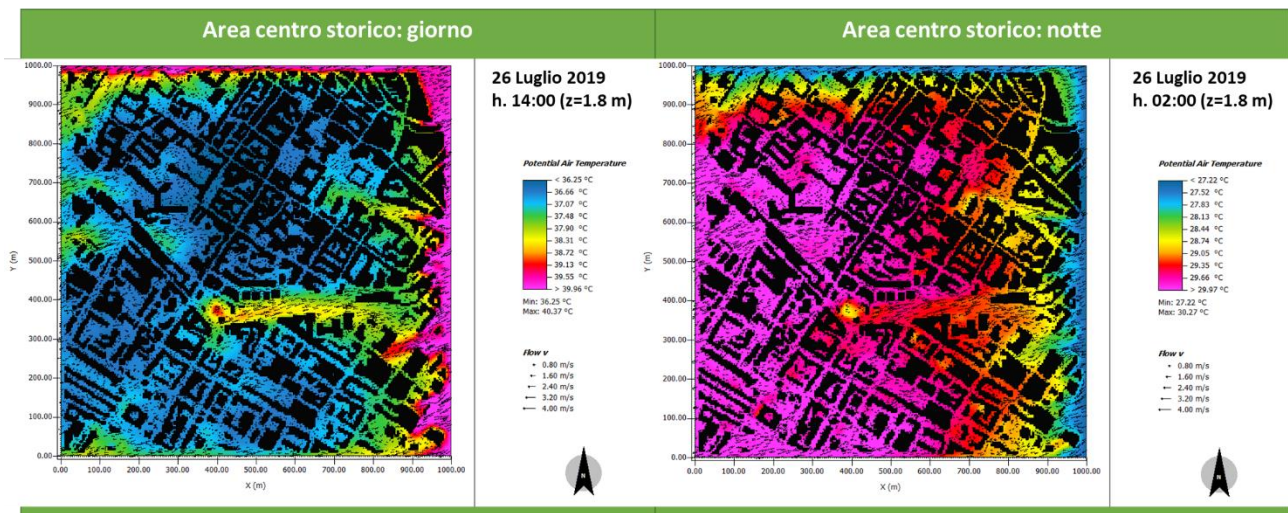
Area centro storico: giorno

1000.00
900.00
800.00
700.00
600.00
500.00
400.00
300.00
200.00
100.00
0.00
Y (m)
0.00 100.00 200.00 300.00 400.00 500.00 600.00 700.00 800.00 900.00 1000.00
X (m)

26 Luglio 2019
h. 14:00 (z=1.8 m)

Potential Air Temperature
< 36.25 °C
36.66 °C
37.07 °C
37.48 °C
37.90 °C
38.31 °C
38.72 °C
39.13 °C
39.55 °C
> 39.96 °C
Min: 36.25 °C
Max: 40.37 °C

Flow v
0.80 m/s
1.60 m/s
2.40 m/s
3.20 m/s
4.00 m/s

N

Area centro storico: notte

1000.00
900.00
800.00
700.00
600.00
500.00
400.00
300.00
200.00
100.00
0.00
Y (m)
0.00 100.00 200.00 300.00 400.00 500.00 600.00 700.00 800.00 900.00 1000.00
X (m)

26 Luglio 2019
h. 02:00 (z=1.8 m)

Potential Air Temperature
< 27.22 °C
27.52 °C
27.83 °C
28.13 °C
28.44 °C
28.74 °C
29.05 °C
29.35 °C
29.66 °C
> 29.97 °C
Min: 27.22 °C
Max: 30.27 °C

Flow v
0.80 m/s
1.60 m/s
2.40 m/s
3.20 m/s
4.00 m/s

N